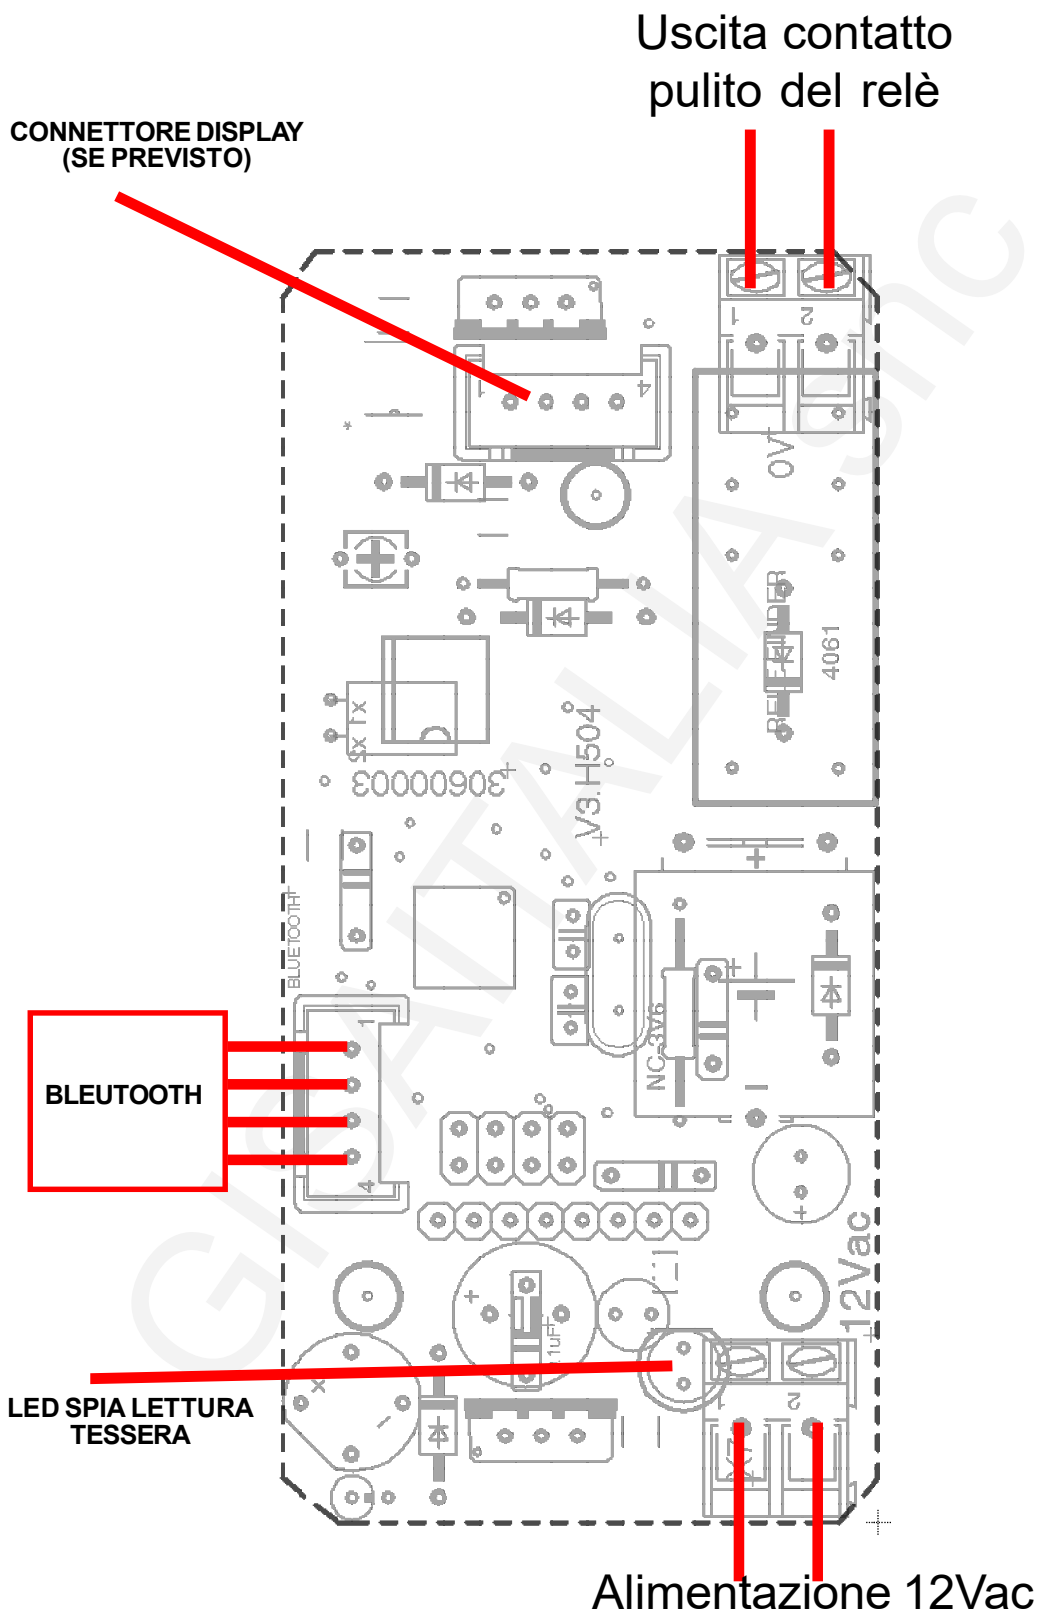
Uscita contatto pulito del relè

CONNETTORE DISPLAY
(SE PREVISTO)

1
4

0V

RELE FINDER

4061

Rx Tx

3060003

V3.H504

BLUETOOTH

BLEUTOOTH

1

4

NC-3V6

12Vac

1uF

LED SPIA LETTURA TESSERA

Alimentazione 12Vac